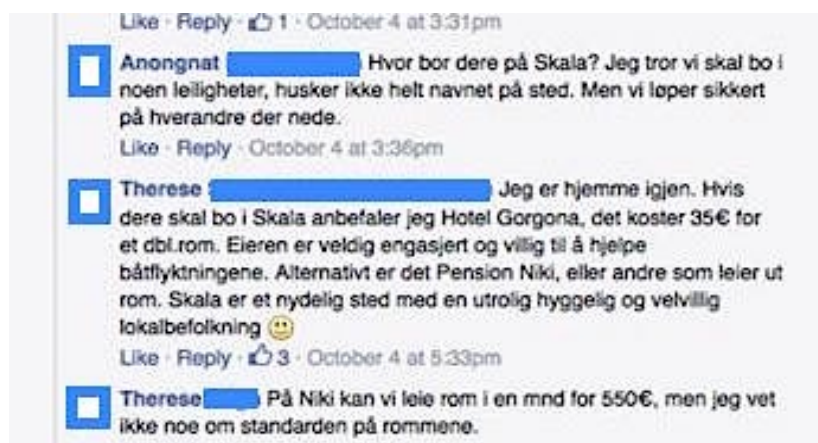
Like · Reply · 1 · October 4 at 3:31pm

Anongnat Hvor bor dere på Skala? Jeg tror vi skal bo i noen leiligheter, husker ikke helt navnet på sted. Men vi løper sikkert på hverandre der nede.

Like · Reply · October 4 at 3:36pm

Therese Jeg er hjemme igjen. Hvis dere skal bo i Skala anbefaler jeg Hotel Gorgona, det koster 35€ for et dbl.rom. Eieren er veldig engasjert og villig til å hjelpe båtflyktningene. Alternativt er det Pension Niki, eller andre som leier ut rom. Skala er et nydelig sted med en utrolig hyggelig og velvillig lokalbefolkning

Like · Reply · 3 · October 4 at 5:33pm

Therese På Niki kan vi leie rom i en mnd for 550€, men jeg vet ikke noe om standarden på rommene.